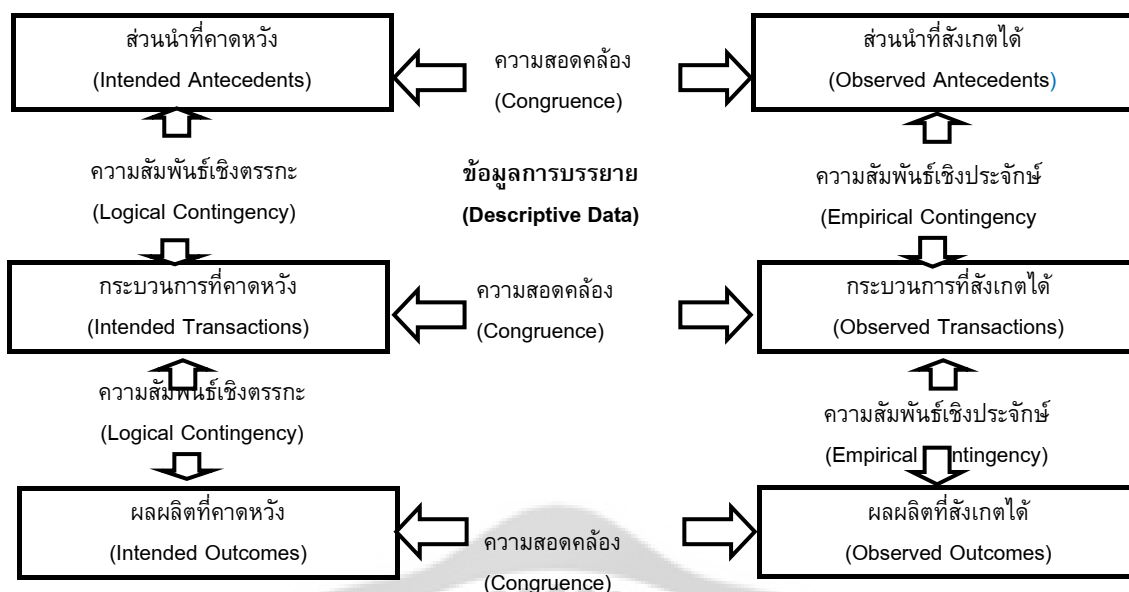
ส่วนนำที่คาดหวัง
(Intended Antecedents)

ความสอดคล้อง
(Congruence)

ส่วนนำที่สังเกตได้
(Observed Antecedents)

ความสัมพันธ์เชิงตรรกะ
(Logical Contingency)

ข้อมูลการบรรยาย
(Descriptive Data)

ความสัมพันธ์เชิงประจักษ์
(Empirical Contingency

กระบวนการที่คาดหวัง
(Intended Transactions)

ความสอดคล้อง
(Congruence)

กระบวนการที่สังเกตได้
(Observed Transactions)

ความสัมพันธ์เชิงตรรกะ
(Logical Contingency)

ความสัมพันธ์เชิงประจักษ์
(Empirical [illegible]ntingency)

ผลผลิตที่คาดหวัง
(Intended Outcomes)

ความสอดคล้อง
(Congruence)

ผลผลิตที่สังเกตได้
(Observed Outcomes)